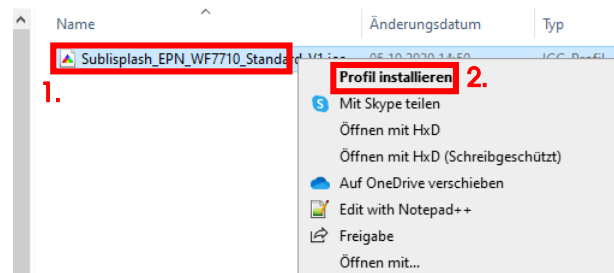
Name

Änderungsdatum

Typ

Sublisplash_EPN_WF7710_Standard_V1.icc

05.10.2020 14:50

ICC-Profil

1.

Profil installieren

2.

Mit Skype teilen

Öffnen mit HxD

Öffnen mit HxD (Schreibgeschützt)

Auf OneDrive verschieben

Edit with Notepad++

Freigabe

Öffnen mit...